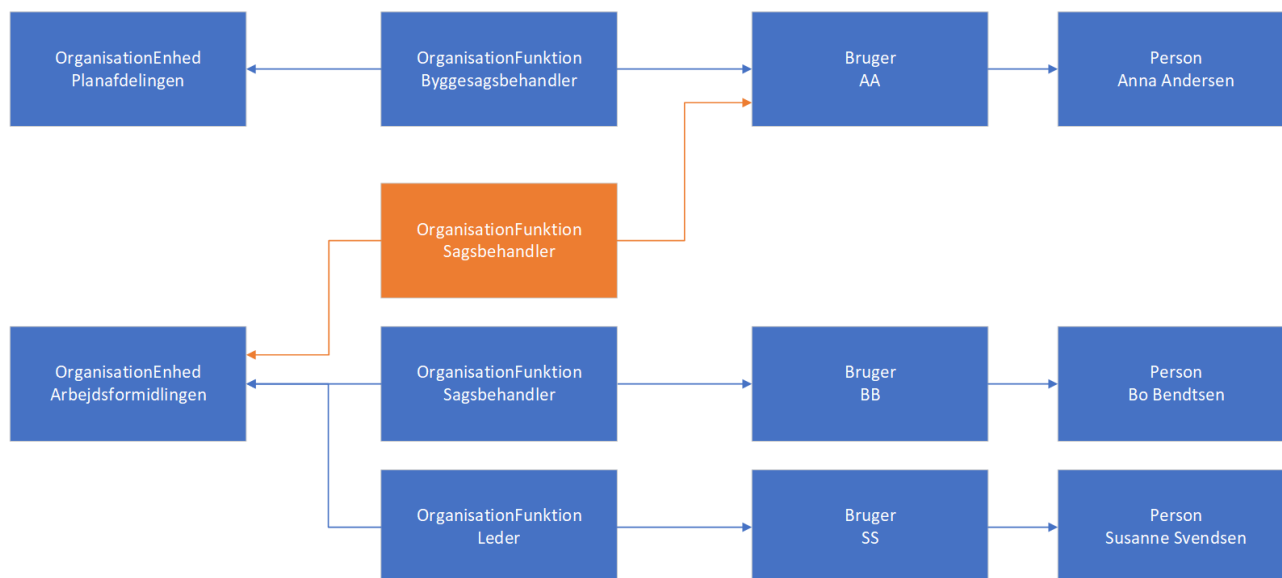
OrganisationEnhed
Planafdelingen

OrganisationFunktion
Byggesagsbehandler

Bruger
AA

Person
Anna Andersen

OrganisationFunktion
Sagsbehandler

OrganisationEnhed
Arbejdsformidlingen

OrganisationFunktion
Sagsbehandler

Bruger
BB

Person
Bo Bendtsen

OrganisationFunktion
Leder

Bruger
SS

Person
Susanne Svendsen